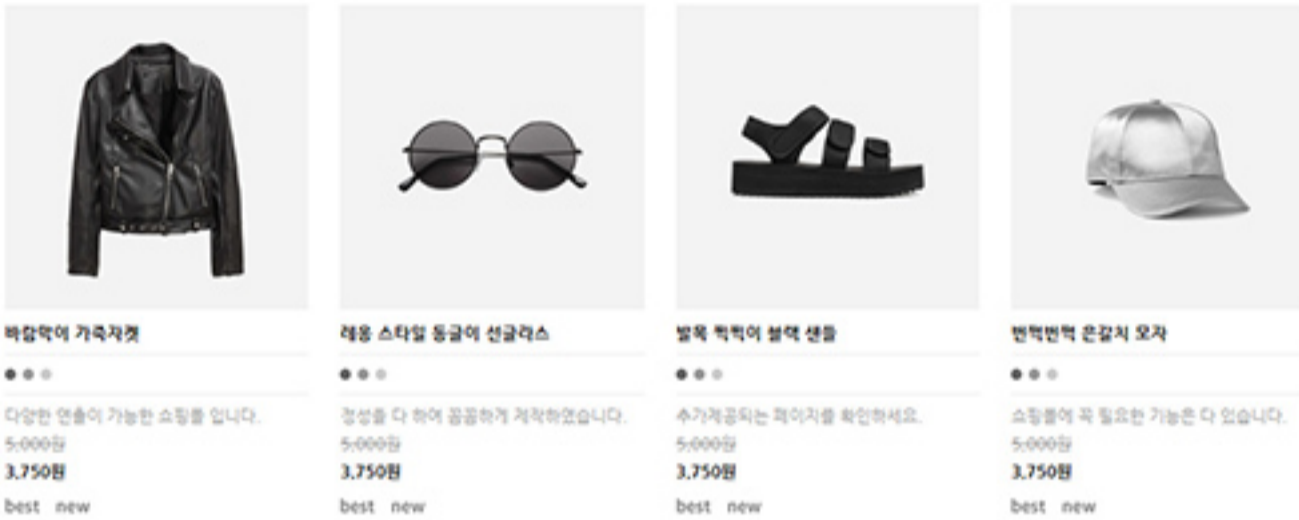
바람막이 가죽자켓

다양한 연출이 가능한 쇼핑몰 입니다.

~~5,000원~~

3,750원

best new

레옹 스타일 동글이 선글라스

정성을 다 하여 꼼꼼하게 제작하였습니다.

~~5,000원~~

3,750원

best new

발목 찍찍이 블랙 샌들

추가제공되는 페이지를 확인하세요.

~~5,000원~~

3,750원

best new

번쩍번쩍 은갈치 모자

쇼핑몰에 꼭 필요한 기능은 다 있습니다.

~~5,000원~~

3,750원

best new